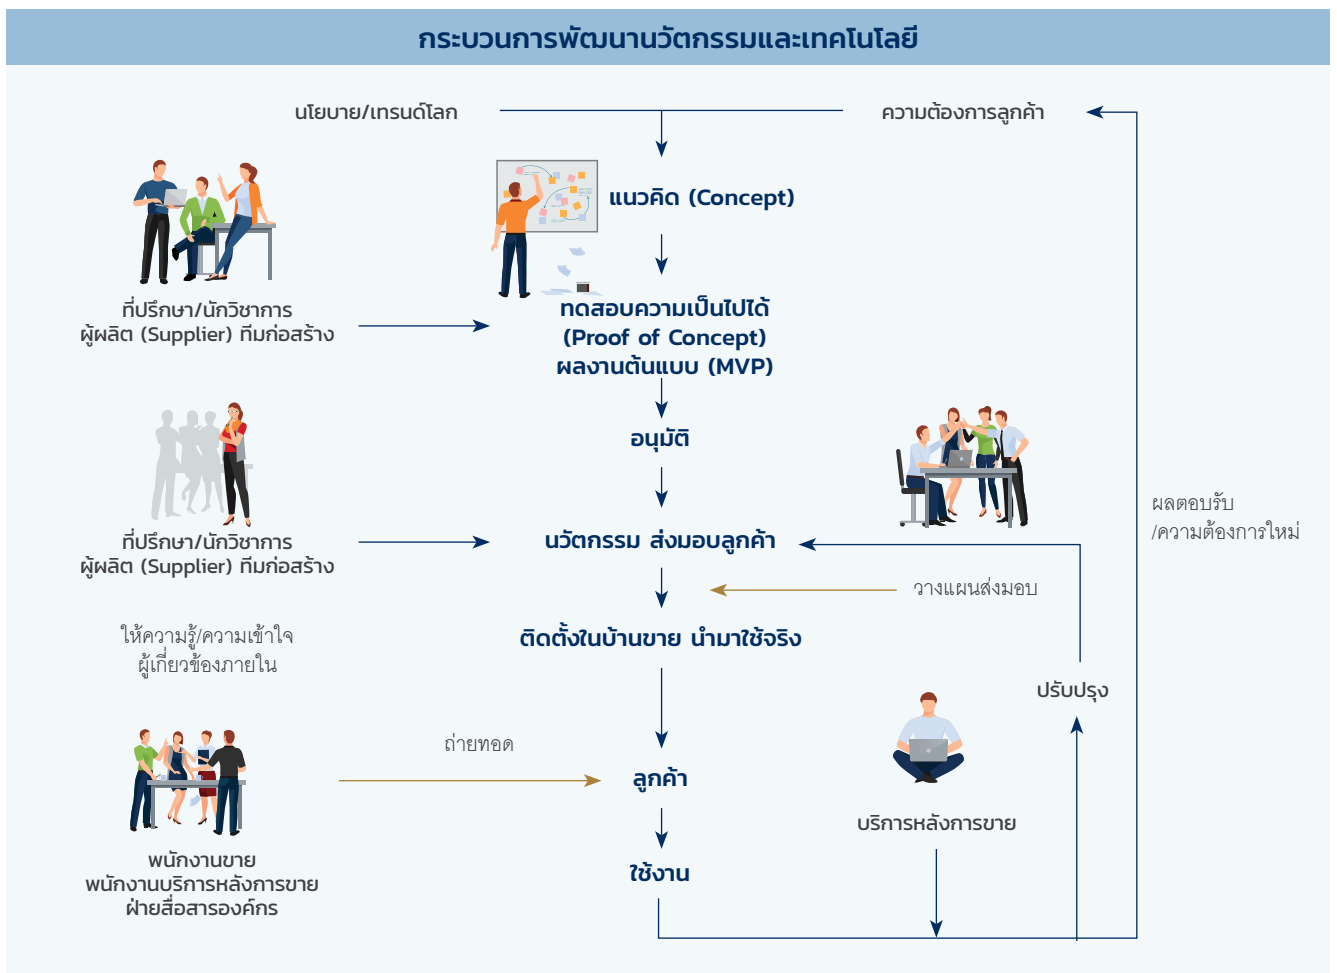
กระบวนการพัฒนานวัตกรรมและเทคโนโลยี

นโยบาย/เทรนด์โลก

ความต้องการลูกค้า

แนวคิด (Concept)

ที่ปรึกษา/นักวิชาการ
ผู้ผลิต (Supplier) ทีมก่อสร้าง

ทดสอบความเป็นไปได้
(Proof of Concept)
ผลงานต้นแบบ (MVP)

อนุมัติ

ที่ปรึกษา/นักวิชาการ
ผู้ผลิต (Supplier) ทีมก่อสร้าง

นวัตกรรม ส่งมอบลูกค้า

ผลตอบรับ
/ความต้องการใหม่

วางแผนส่งมอบ

ให้ความรู้/ความเข้าใจ
ผู้เกี่ยวข้องภายใน

ติดตั้งในบ้านขาย นำมาใช้จริง

ปรับปรุง

ถ่ายทอด

ลูกค้า

บริการหลังการขาย

พนักงานขาย
พนักงานบริการหลังการขาย
ฝ่ายสื่อสารองค์กร

ใช้งาน